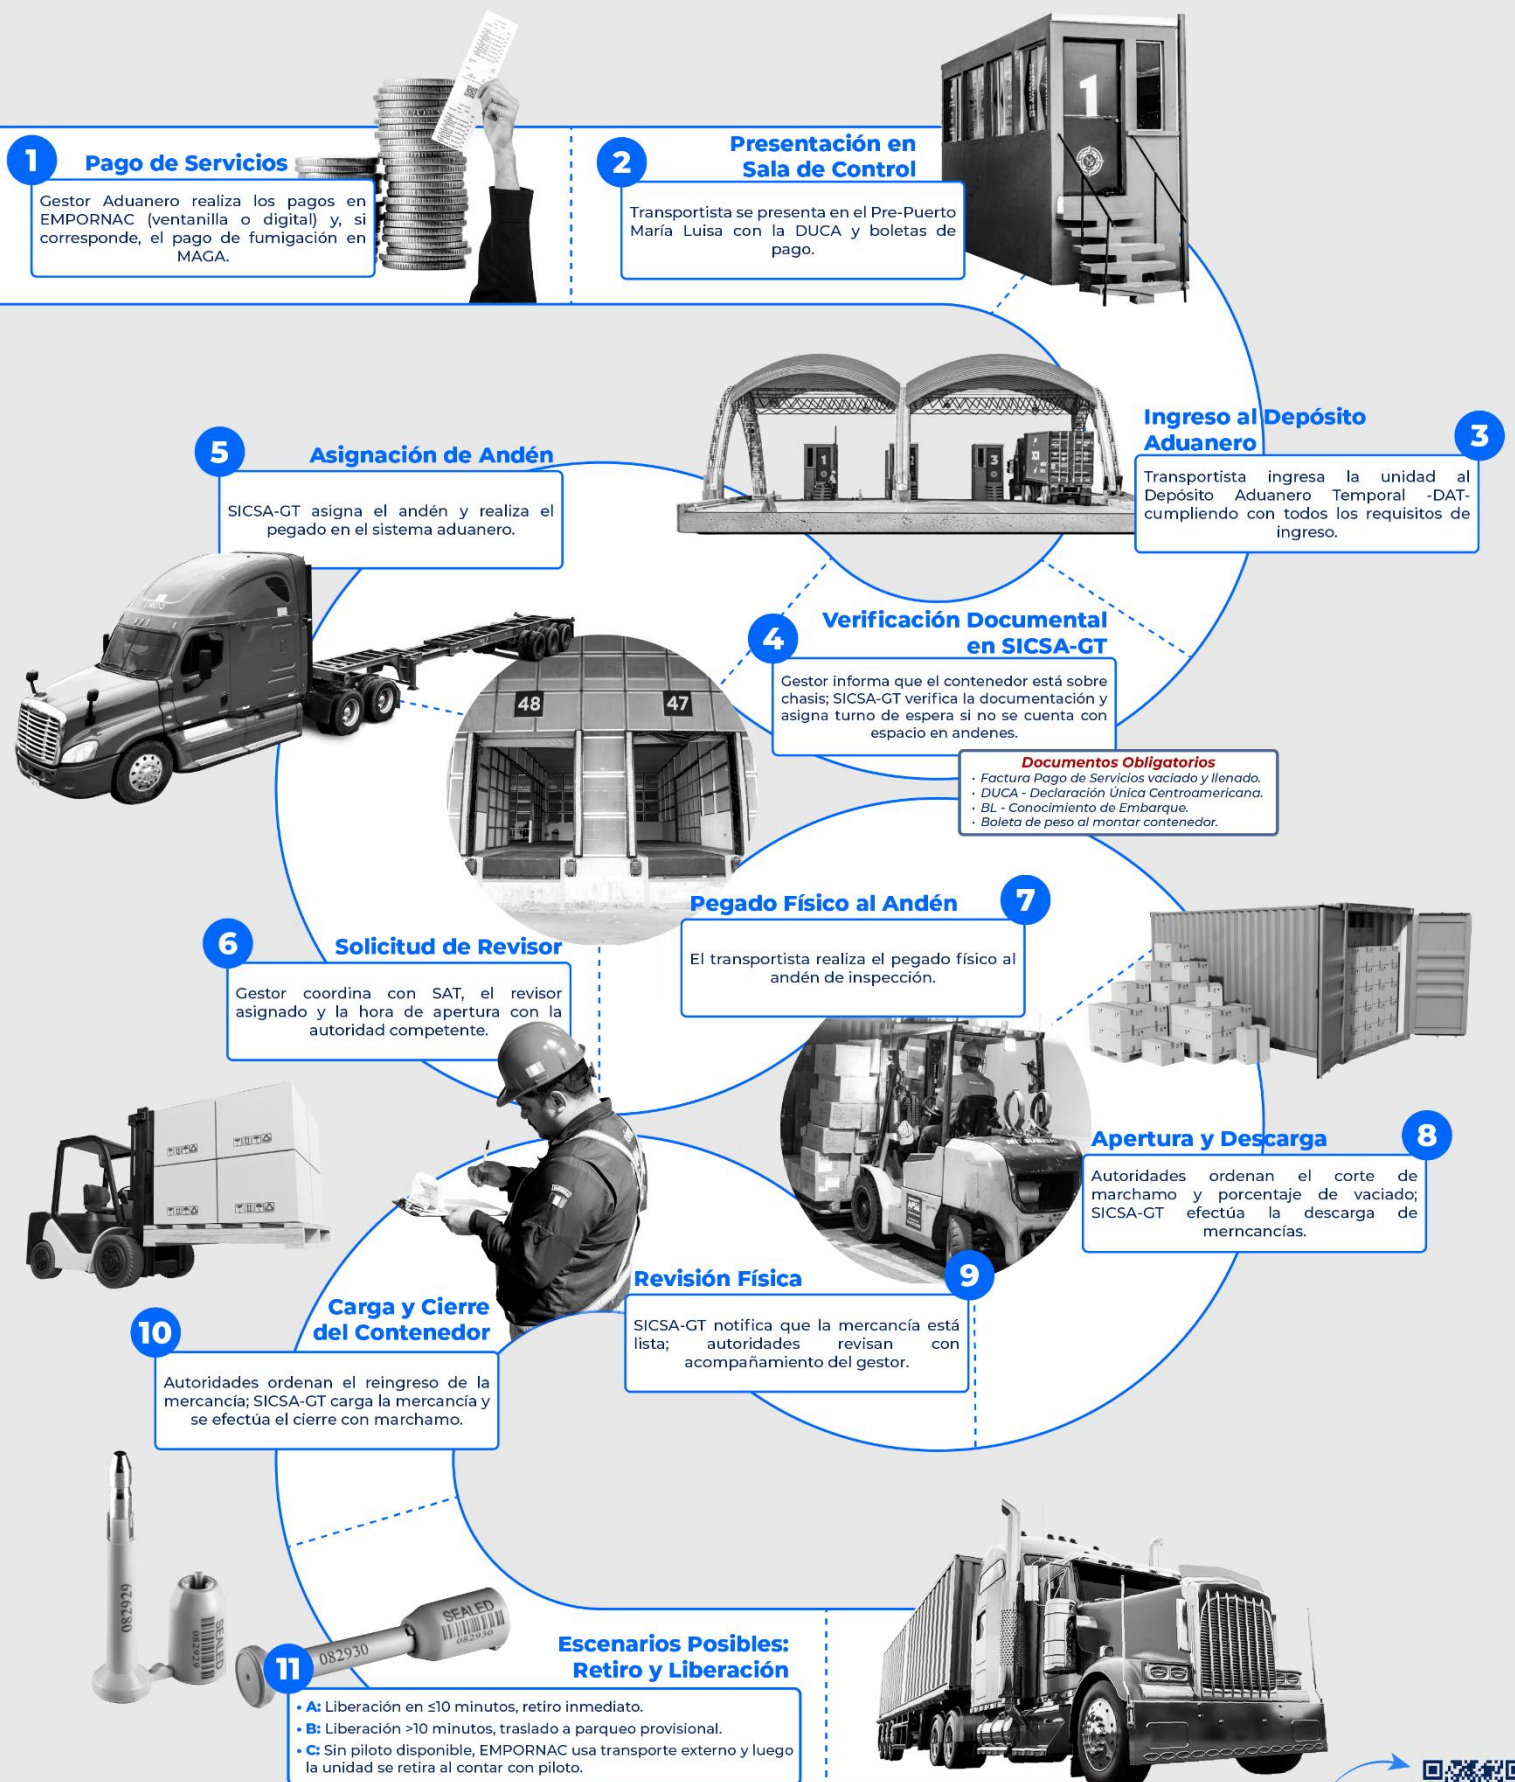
1 Pago de Servicios

Gestor Aduanero realiza los pagos en EMPORNAC (ventanilla o digital) y, si corresponde, el pago de fumigación en MAGA.

2 Presentación en Sala de Control

Transportista se presenta en el Pre-Puerto María Luisa con la DUCA y boletas de pago.

1

Ingreso al Depósito Aduanero 3

Transportista ingresa la unidad al Depósito Aduanero Temporal -DAT- cumpliendo con todos los requisitos de ingreso.

5 Asignación de Andén

SICSA-GT asigna el andén y realiza el pegado en el sistema aduanero.

4 Verificación Documental en SICSA-GT

Gestor informa que el contenedor está sobre chasis; SICSA-GT verifica la documentación y asigna turno de espera si no se cuenta con espacio en andenes.

Documentos Obligatorios
· Factura Pago de Servicios vaciado y llenado.
· DUCA - Declaración Única Centroamericana.
· BL - Conocimiento de Embarque.
· Boleta de peso al montar contenedor.

48 47

Pegado Físico al Andén 7

El transportista realiza el pegado físico al andén de inspección.

6 Solicitud de Revisor

Gestor coordina con SAT, el revisor asignado y la hora de apertura con la autoridad competente.

Apertura y Descarga 8

Autoridades ordenan el corte de marchamo y porcentaje de vaciado; SICSA-GT efectúa la descarga de merncancías.

Revisión Física 9

SICSA-GT notifica que la mercancía está lista; autoridades revisan con acompañamiento del gestor.

10 Carga y Cierre del Contenedor

Autoridades ordenan el reingreso de la mercancía; SICSA-GT carga la mercancía y se efectúa el cierre con marchamo.

082929 SEALED 082930

11 Escenarios Posibles: Retiro y Liberación

• A: Liberación en ≤10 minutos, retiro inmediato.
• B: Liberación >10 minutos, traslado a parqueo provisional.
• C: Sin piloto disponible, EMPORNAC usa transporte externo y luego la unidad se retira al contar con piloto.